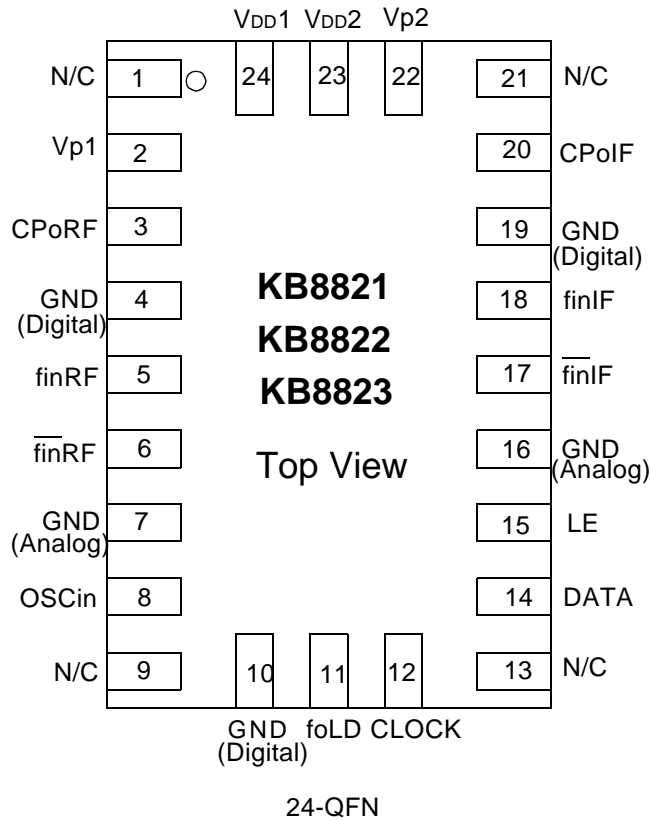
$V_{DD}1$ $V_{DD}2$ Vp2

N/C 1 24 23 22 21 N/C

Vp1 2 20 CPoIF

CPoRF 3 19 GND (Digital)

GND (Digital) 4 18 finIF

finRF 5 17 $\overline{\text{fin}}$IF

$\overline{\text{fin}}$RF 6 16 GND (Analog)

GND (Analog) 7 15 LE

OSCin 8 14 DATA

N/C 9 10 11 12 13 N/C

KB8821

KB8822

KB8823

Top View

GND (Digital) foLD CLOCK

24-QFN